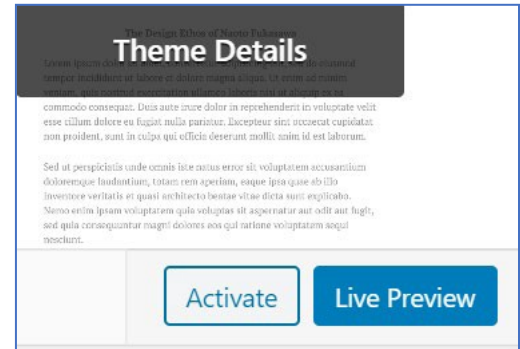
The Design Ethos of Naoto Fukasawa

Theme Details

Lorem ipsum dolor sit amet, consectetur adipiscing elit, sed do eiusmod tempor incididunt ut labore et dolore magna aliqua. Ut enim ad minim veniam, quis nostrud exercitation ullamco laboris nisi ut aliquip ex ea commodo consequat. Duis aute irure dolor in reprehenderit in voluptate velit esse cillum dolore eu fugiat nulla pariatur. Excepteur sint occaecat cupidatat non proident, sunt in culpa qui officia deserunt mollit anim id est laborum.

Sed ut perspiciatis unde omnis iste natus error sit voluptatem accusantium doloremque laudantium, totam rem aperiam, eaque ipsa quae ab illo inventore veritatis et quasi architecto beatae vitae dicta sunt explicabo. Nemo enim ipsam voluptatem quia voluptas sit aspernatur aut odit aut fugit, sed quia consequuntur magni dolores eos qui ratione voluptatem sequi nesciunt.

Activate

Live Preview